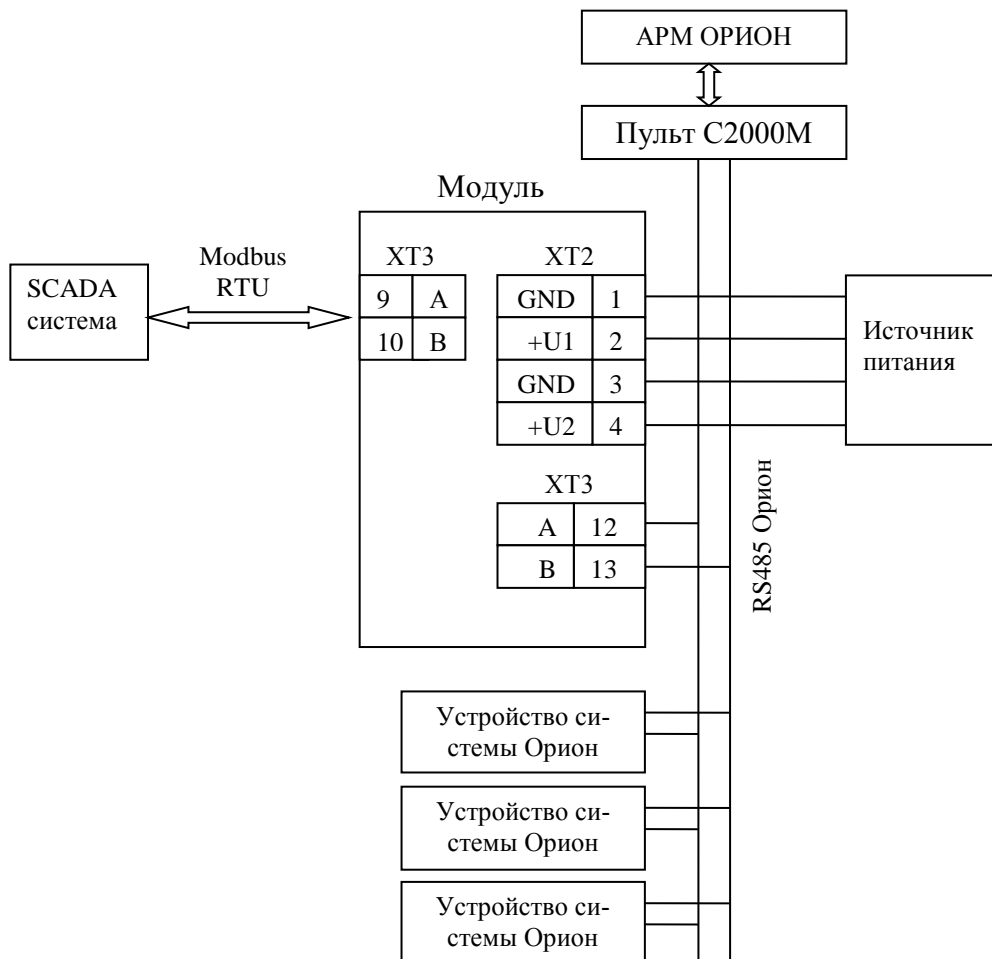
АРМ ОРИОН

Пульт С2000М

Модуль

SCADA система

Modbus RTU

| XT3 | |
|---|---|
| 9 | A |
| 10 | B |

| XT2 | |
|---|---|
| GND | 1 |
| +U1 | 2 |
| GND | 3 |
| +U2 | 4 |

Источник питания

| XT3 | |
|---|---|
| A | 12 |
| B | 13 |

RS485 Орион

Устройство системы Орион

Устройство системы Орион

Устройство системы Орион